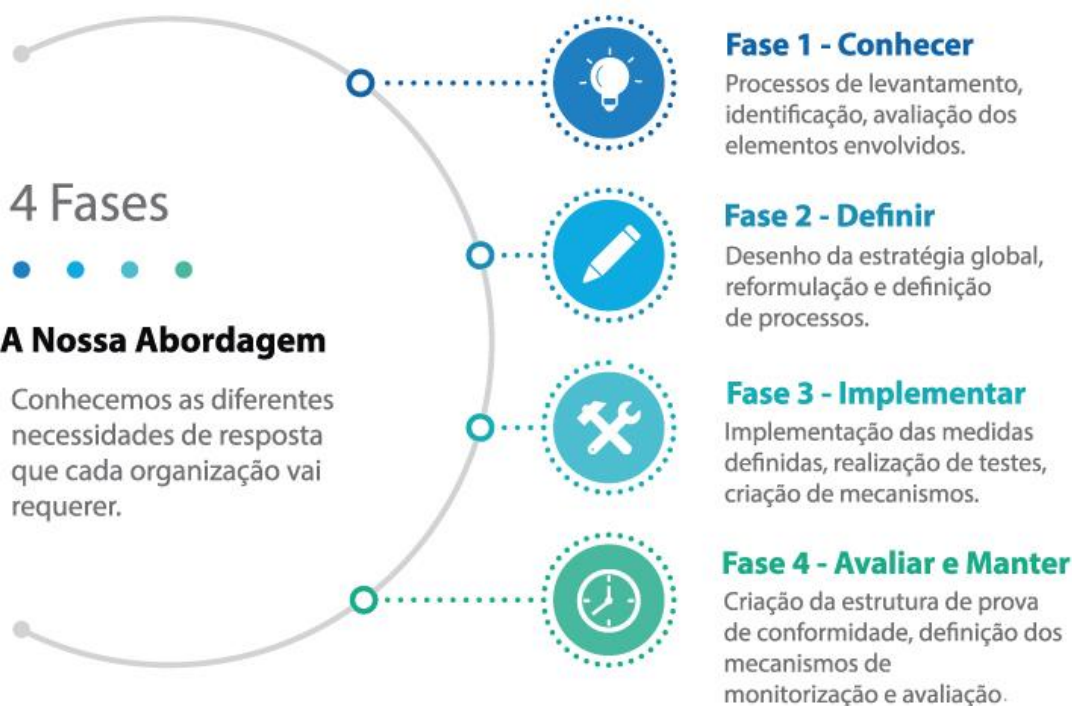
4 Fases

A Nossa Abordagem

Conhecemos as diferentes necessidades de resposta que cada organização vai requerer.

Fase 1 - Conhecer
Processos de levantamento, identificação, avaliação dos elementos envolvidos.

Fase 2 - Definir
Desenho da estratégia global, reformulação e definição de processos.

Fase 3 - Implementar
Implementação das medidas definidas, realização de testes, criação de mecanismos.

Fase 4 - Avaliar e Manter
Criação da estrutura de prova de conformidade, definição dos mecanismos de monitorização e avaliação.